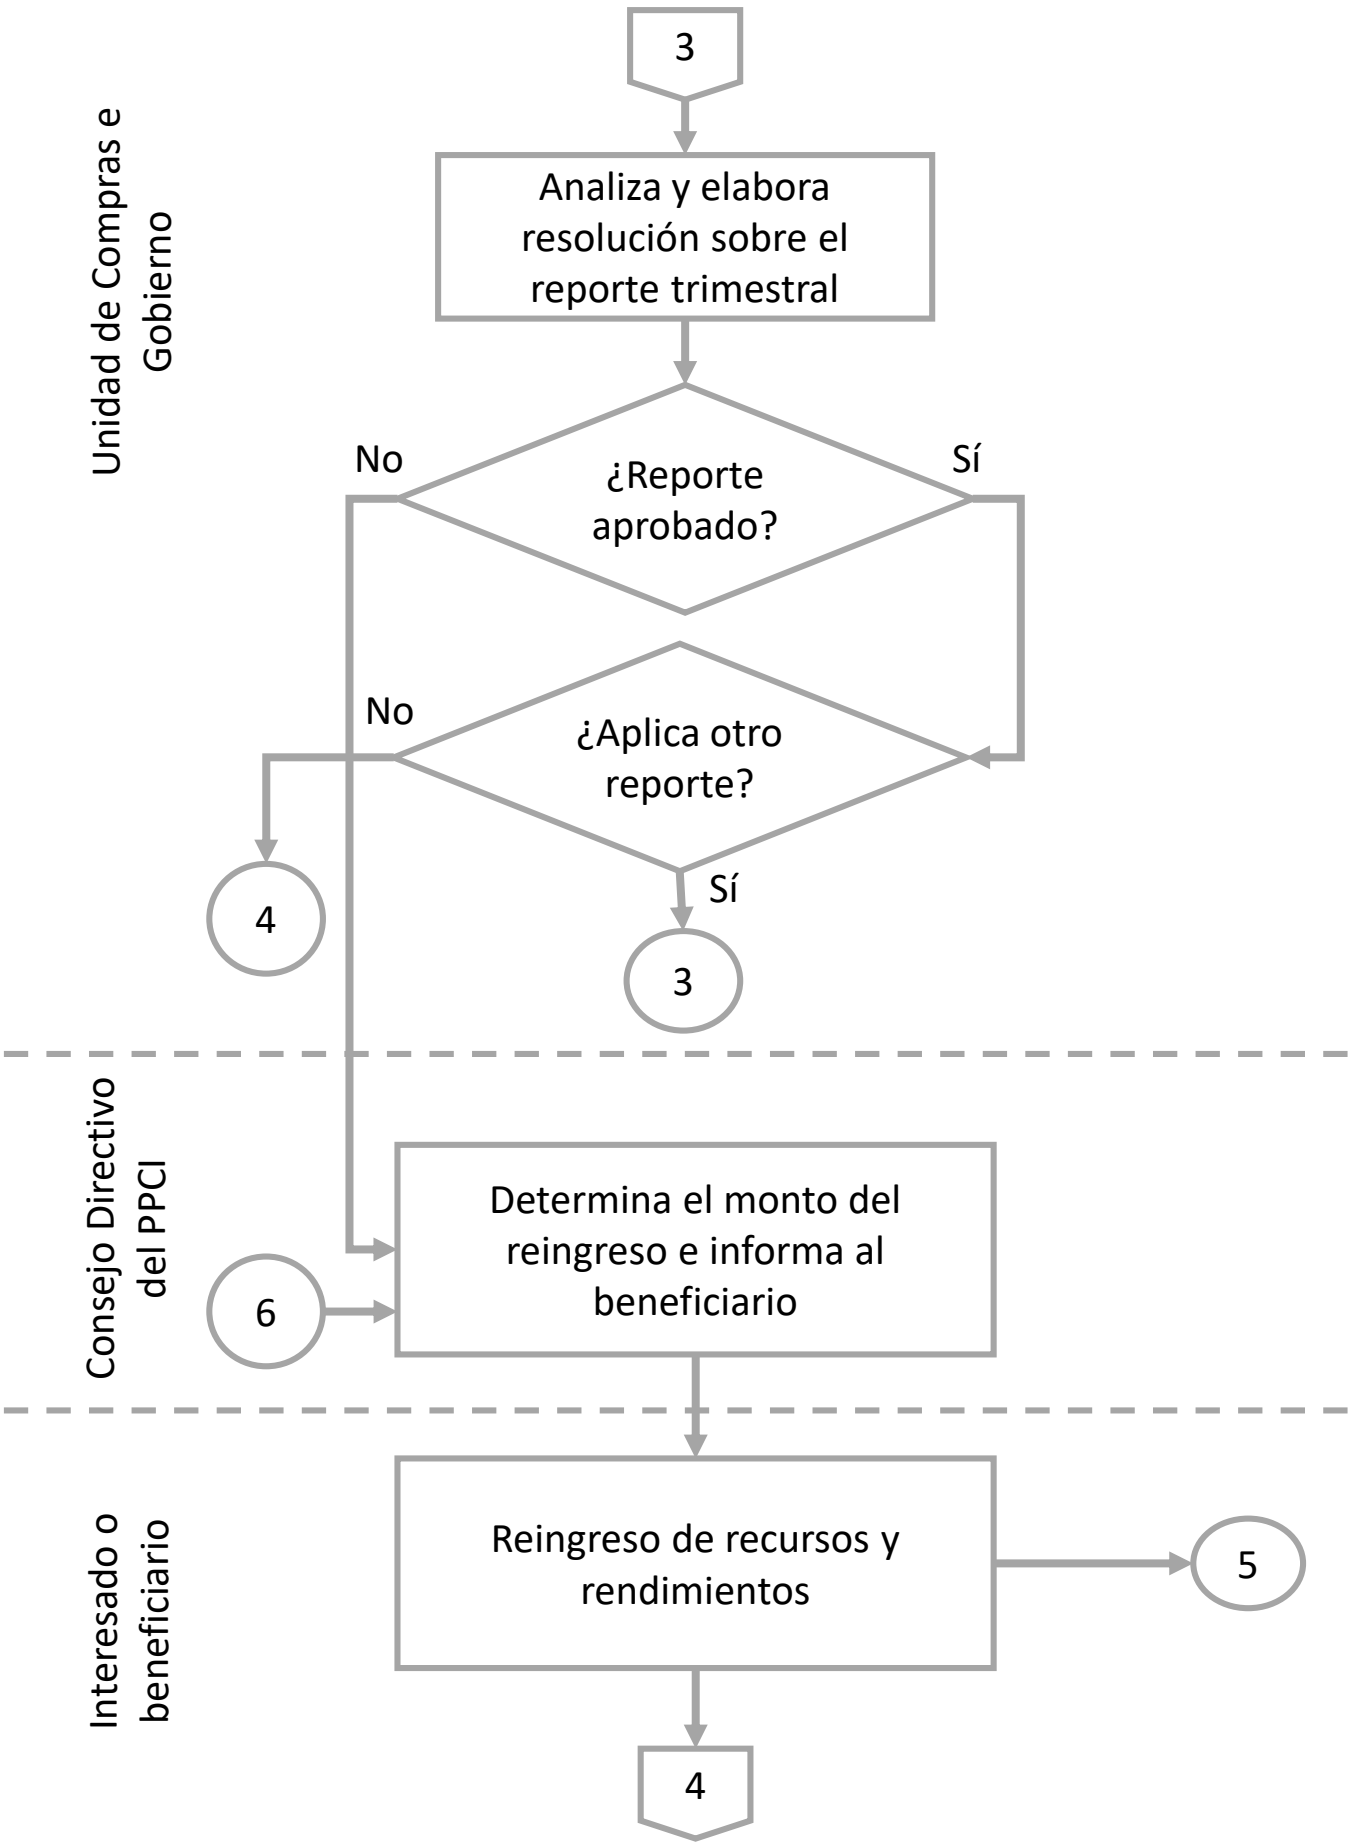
Unidad de Compras e Gobierno

3

Analiza y elabora resolución sobre el reporte trimestral

No

¿Reporte aprobado?

Sí

No

¿Aplica otro reporte?

4

Sí

3

Consejo Directivo del PPCI

Determina el monto del reingreso e informa al beneficiario

6

Interesado o beneficiario

Reingreso de recursos y rendimientos

5

4